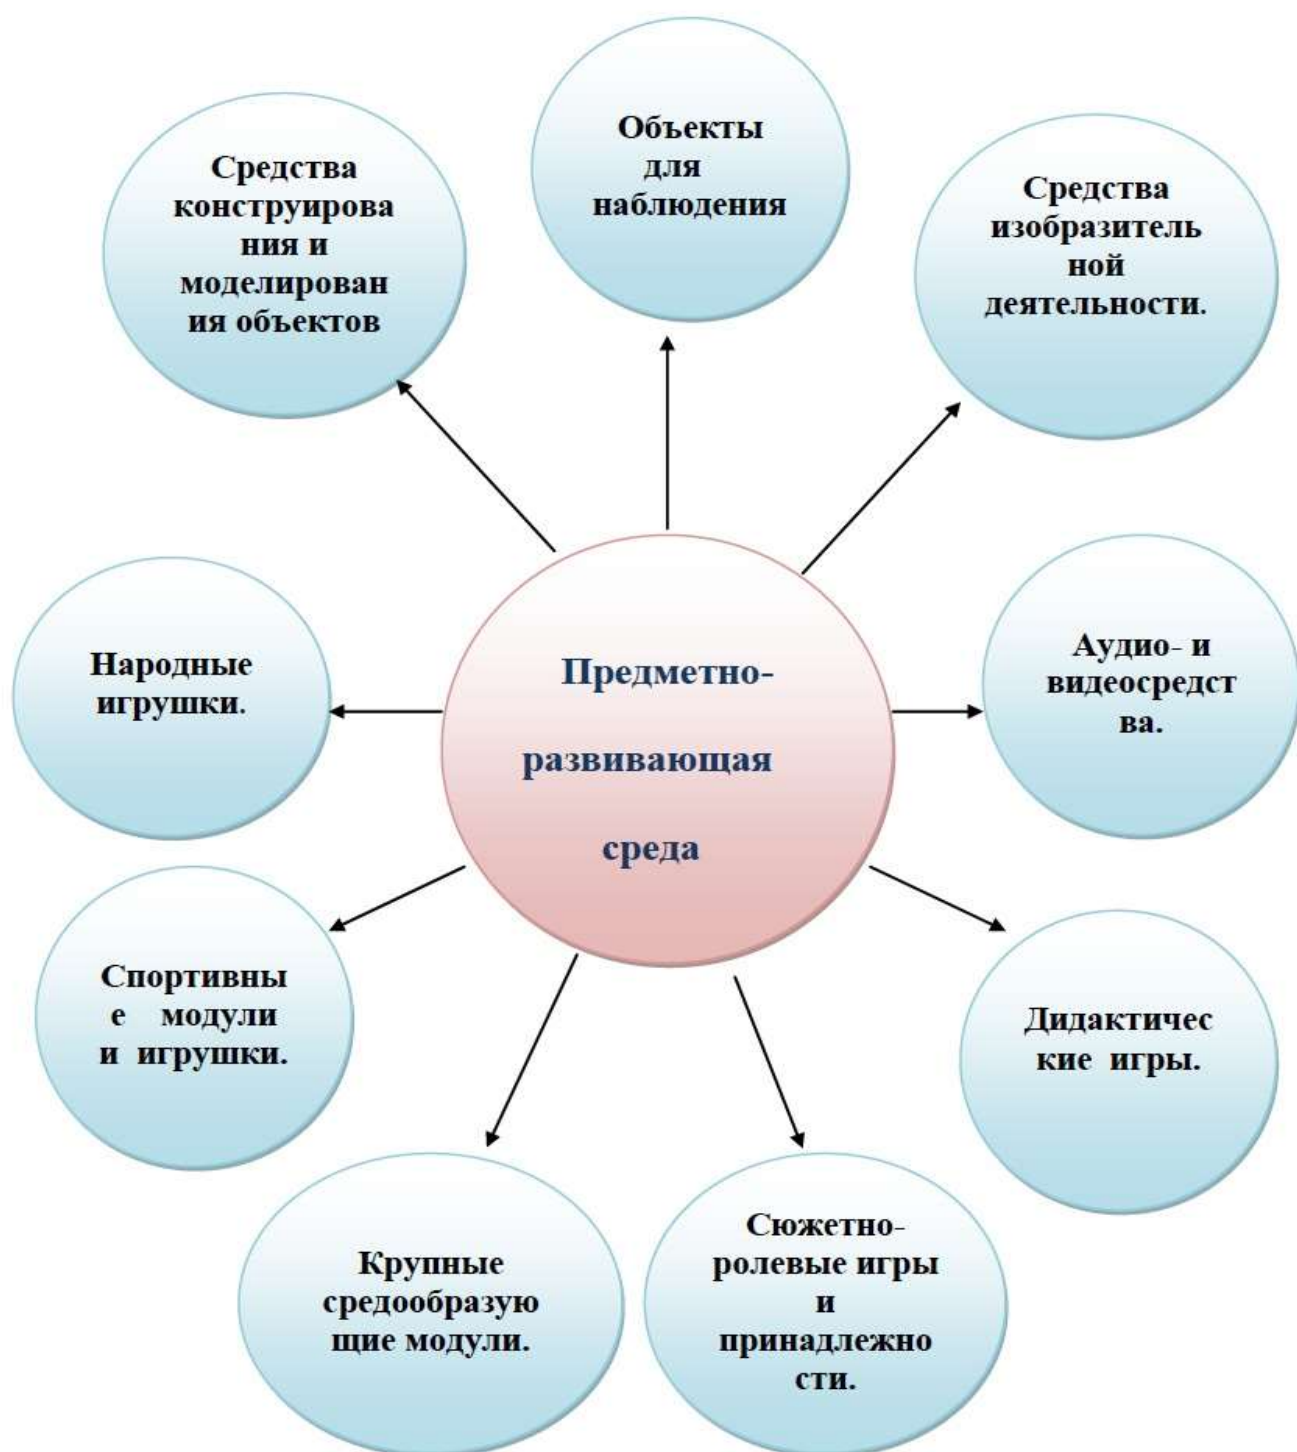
Предметно-развивающая среда

Объекты для наблюдения

Средства изобразительной деятельности.

Аудио- и видеосредства.

Дидактические игры.

Сюжетно-ролевые игры и принадлежности.

Крупные средообразующие модули.

Спортивные модули и игрушки.

Народные игрушки.

Средства конструирования и моделирования объектов